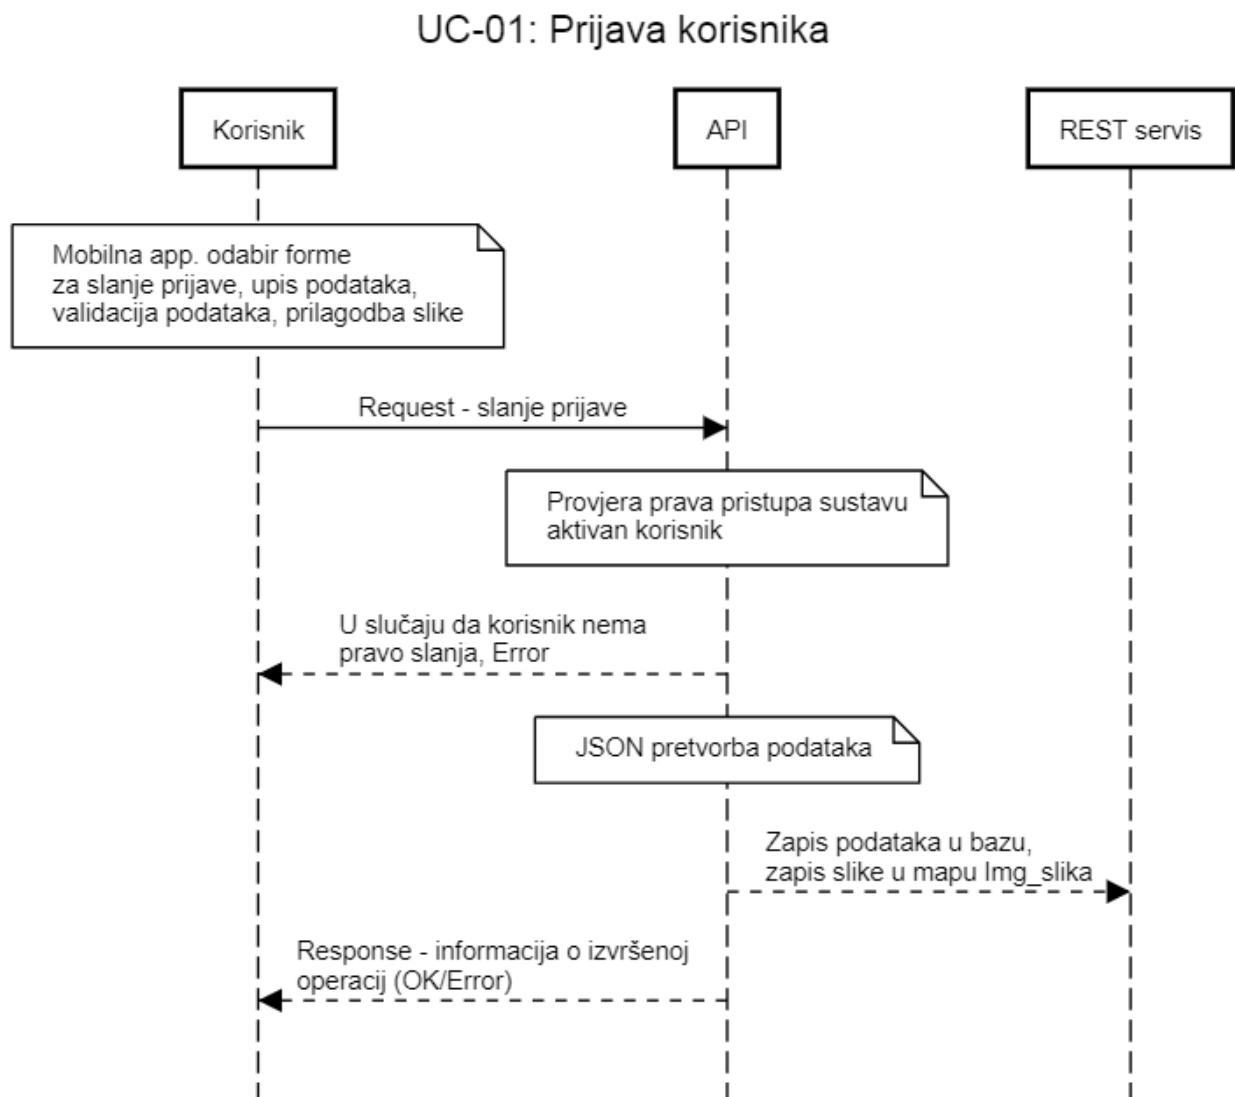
UC-01: Prijava korisnika

Korisnik

API

REST servis

Mobilna app. odabir forme za slanje prijave, upis podataka, validacija podataka, prilagodba slike

Request - slanje prijave

Provjera prava pristupa sustavu aktivan korisnik

U slučaju da korisnik nema pravo slanja, Error

JSON pretvorba podataka

Zapis podataka u bazu, zapis slike u mapu Img_slika

Response - informacija o izvršenoj operacij (OK/Error)